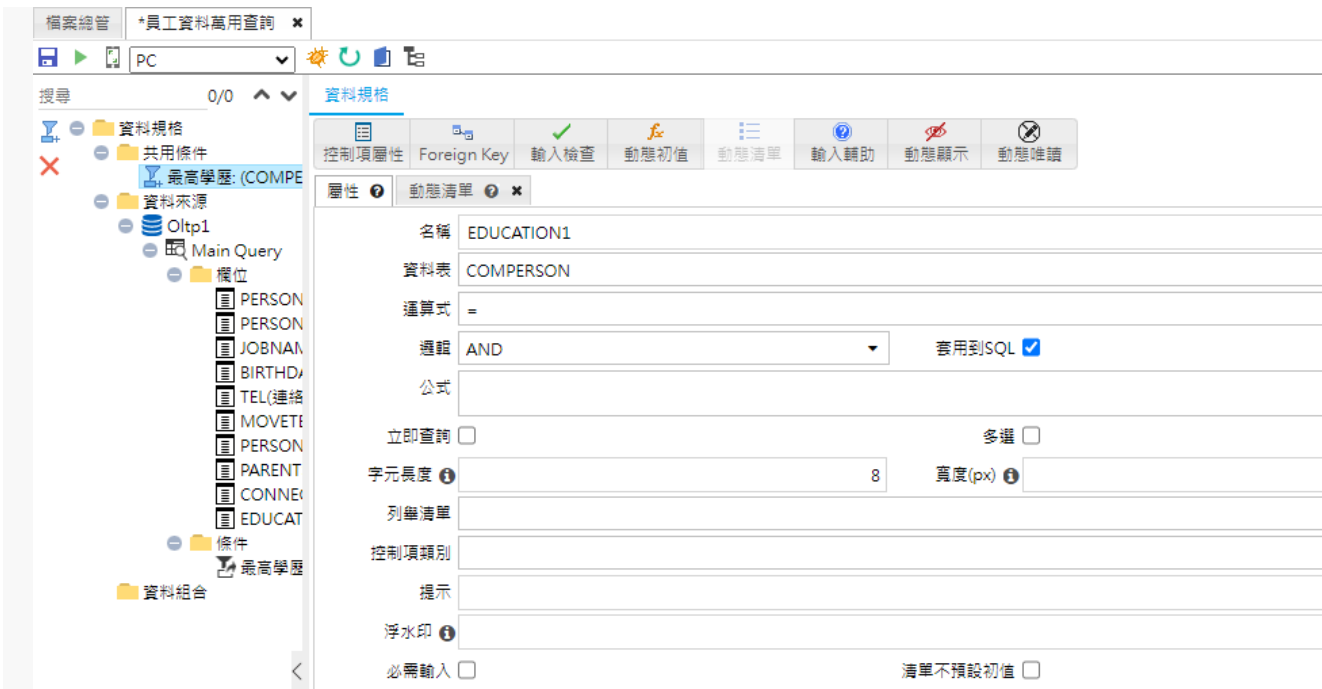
檔案總管 | *員工資料萬用查詢 ✖

PC

搜尋 0/0

資料規格
共用條件
最高學歷: (COMPE
資料來源
Oltp1
Main Query
欄位
PERSON
PERSON
JOBNAM
BIRTHD
TEL(連絡
MOVET
PERSON
PARENT
CONNE
EDUCAT
條件
最高學歷
資料組合

資料規格

控制項屬性 | Foreign Key | 輸入檢查 | 動態初值 | 動態清單 | 輸入輔助 | 動態顯示 | 動態唯讀

屬性 | 動態清單 ✖

名稱 EDUCATION1
資料表 COMPERSON
運算式 =
邏輯 AND
套用到SQL
公式
立即查詢
多選
字元長度 8
寬度(px)
列舉清單
控制項類別
提示
浮水印
必需輸入
清單不預設初值